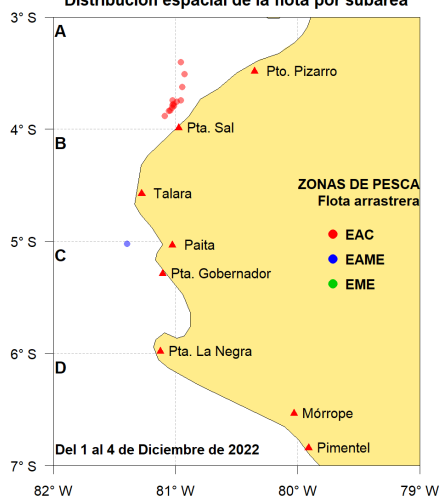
Distribución espacial de la flota por subárea

3° S
4° S
5° S
6° S
7° S

A
B
C
D

Pto. Pizarro
Pta. Sal
Talara
Paita
Pta. Gobernador
Pta. La Negra
Mórrope
Pimentel

ZONAS DE PESCA
Flota arrastrera
EAC
EAME
EME

Del 1 al 4 de Diciembre de 2022

82° W
81° W
80° W
79° W